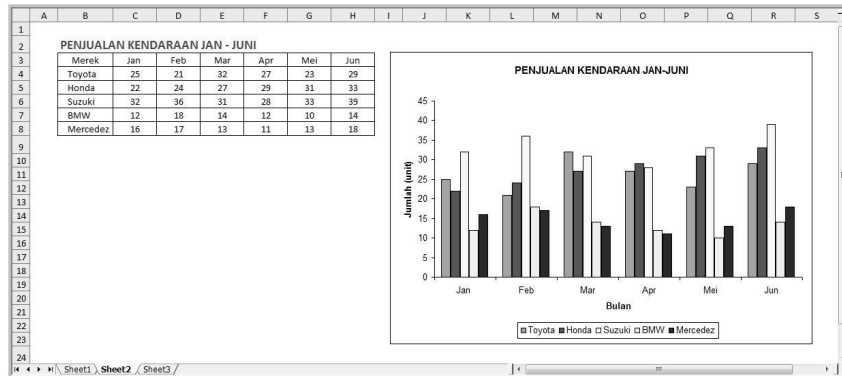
| | A | B | C | D | E | F | G | H | I | J | K | L | M | N | O | P | Q | R | S |
|---|---|---|---|---|---|---|---|---|---|---|---|---|---|---|---|---|---|---|---|
| 1 | | | | | | | | | | | | | | | | | | | |
| 2 | | PENJUALAN KENDARAAN JAN - JUNI | | | | | | | | | | | | | | | | | |
| 3 | | Merek | Jan | Feb | Mar | Apr | Mei | Jun | | | | | | | | | | | |
| 4 | | Toyota | 25 | 21 | 32 | 27 | 23 | 29 | | | | | | | | | | | |
| 5 | | Honda | 22 | 24 | 27 | 29 | 31 | 33 | | | | | | | | | | | |
| 6 | | Suzuki | 32 | 36 | 31 | 28 | 33 | 39 | | | | | | | | | | | |
| 7 | | BMW | 12 | 18 | 14 | 12 | 10 | 14 | | | | | | | | | | | |
| 8 | | Mercedez | 16 | 17 | 13 | 11 | 13 | 18 | | | | | | | | | | | |

9 10 11 12 13 14 15 16 17 18 19 20 21 22 23 24

PENJUALAN KENDARAAN JAN-JUNI

Jumlah (unit)

45 40 35 30 25 20 15 10 5 0

Jan Feb Mar Apr Mei Jun

Bulan

Toyota Honda Suzuki BMW Mercedez

Sheet1 Sheet2 Sheet3